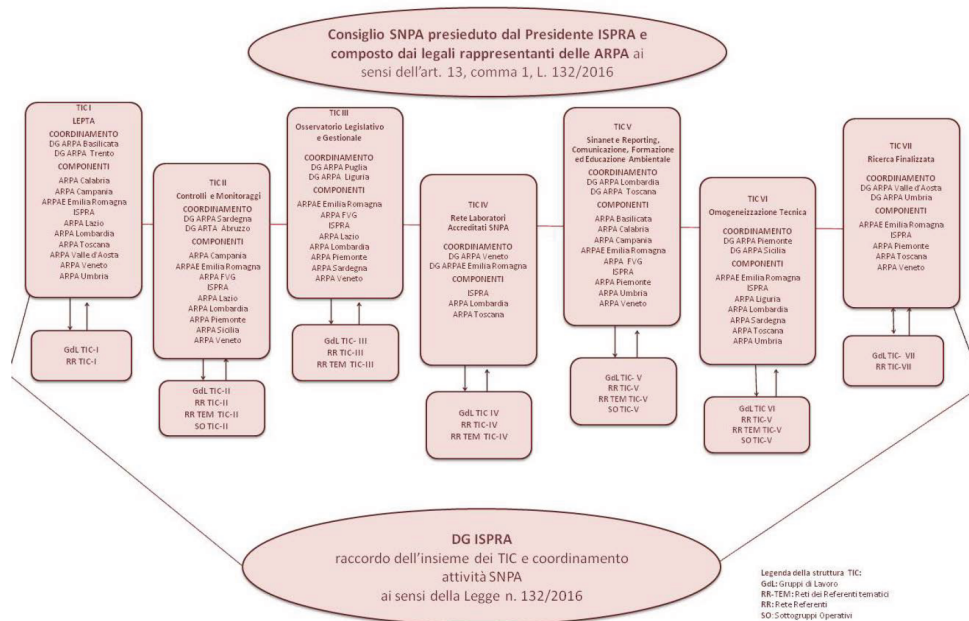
Consiglio SNPA presieduto dal Presidente ISPRA e composto dai legali rappresentanti delle ARPA ai sensi dell'art. 13, comma 1, L. 132/2016

TIC I
LEPTA
COORDINAMENTO
DG ARPA Basilicata
DG ARPA Trento
COMPONENTI
ARPA Calabria
ARPA Campania
ARPAE Emilia Romagna
ISPRA
ARPA Lazio
ARPA Lombardia
ARPA Toscana
ARPA Valle d'Aosta
ARPA Veneto
ARPA Umbria

GdL TIC-I
RR TIC-I

TIC II
Controlli e Monitoraggi
COORDINAMENTO
DG ARPA Sardegna
DG ARTA Abruzzo
COMPONENTI
ARPA Campania
ARPAE Emilia Romagna
ARPA FVG
ISPRA
ARPA Lazio
ARPA Lombardia
ARPA Piemonte
ARPA Sicilia
ARPA Veneto

GdL TIC-II
RR TIC-II
RR TEM TIC-II
SO TIC-II

TIC III
Osservatorio Legislativo e Gestionale
COORDINAMENTO
DG ARPA Puglia
DG ARPA Liguria
COMPONENTI
ARPAE Emilia Romagna
ARPA FVG
ISPRA
ARPA Lazio
ARPA Lombardia
ARPA Piemonte
ARPA Sardegna
ARPA Veneto

GdL TIC- III
RR TIC-III
RR TEM TIC-III

TIC IV
Rete Laboratori Accreditati SNPA
COORDINAMENTO
DG ARPA Veneto
DG ARPAE Emilia Romagna
COMPONENTI
ISPRA
ARPA Lombardia
ARPA Toscana

GdL TIC IV
RR TIC-IV
RR TEM TIC-IV

TIC V
Sinanet e Reporting, Comunicazione, Formazione ed Educazione Ambientale
COORDINAMENTO
DG ARPA Lombardia
DG ARPA Toscana
COMPONENTI
ARPA Basilicata
ARPA Calabria
ARPA Campania
ARPAE Emilia Romagna
ARPA FVG
ISPRA
ARPA Piemonte
ARPA Umbria
ARPA Veneto

GdL TIC- V
RR TIC-V
RR TEM TIC-V
SO TIC-V

TIC VI
Omogeneizzazione Tecnica
COORDINAMENTO
DG ARPA Piemonte
DG ARPA Sicilia
COMPONENTI
ARPAE Emilia Romagna
ISPRA
ARPA Liguria
ARPA Lombardia
ARPA Sardegna
ARPA Toscana
ARPA Umbria

GdL TIC VI
RR TIC-V
RR TEM TIC-V
SO TIC-V

TIC VII
Ricerca Finalizzata
COORDINAMENTO
DG ARPA Valle d'Aosta
DG ARPA Umbria
COMPONENTI
ARPAE Emilia Romagna
ISPRA
ARPA Piemonte
ARPA Toscana
ARPA Veneto

GdL TIC- VII
RR TIC-VII

DG ISPRA
raccordo dell'insieme dei TIC e coordinamento attività SNPA
ai sensi della Legge n. 132/2016

Legenda della struttura TIC:
GdL: Gruppi di Lavoro
RR-TEM: Reti dei Referenti tematici
RR: Rete Referenti
SO: Sottogruppi Operativi